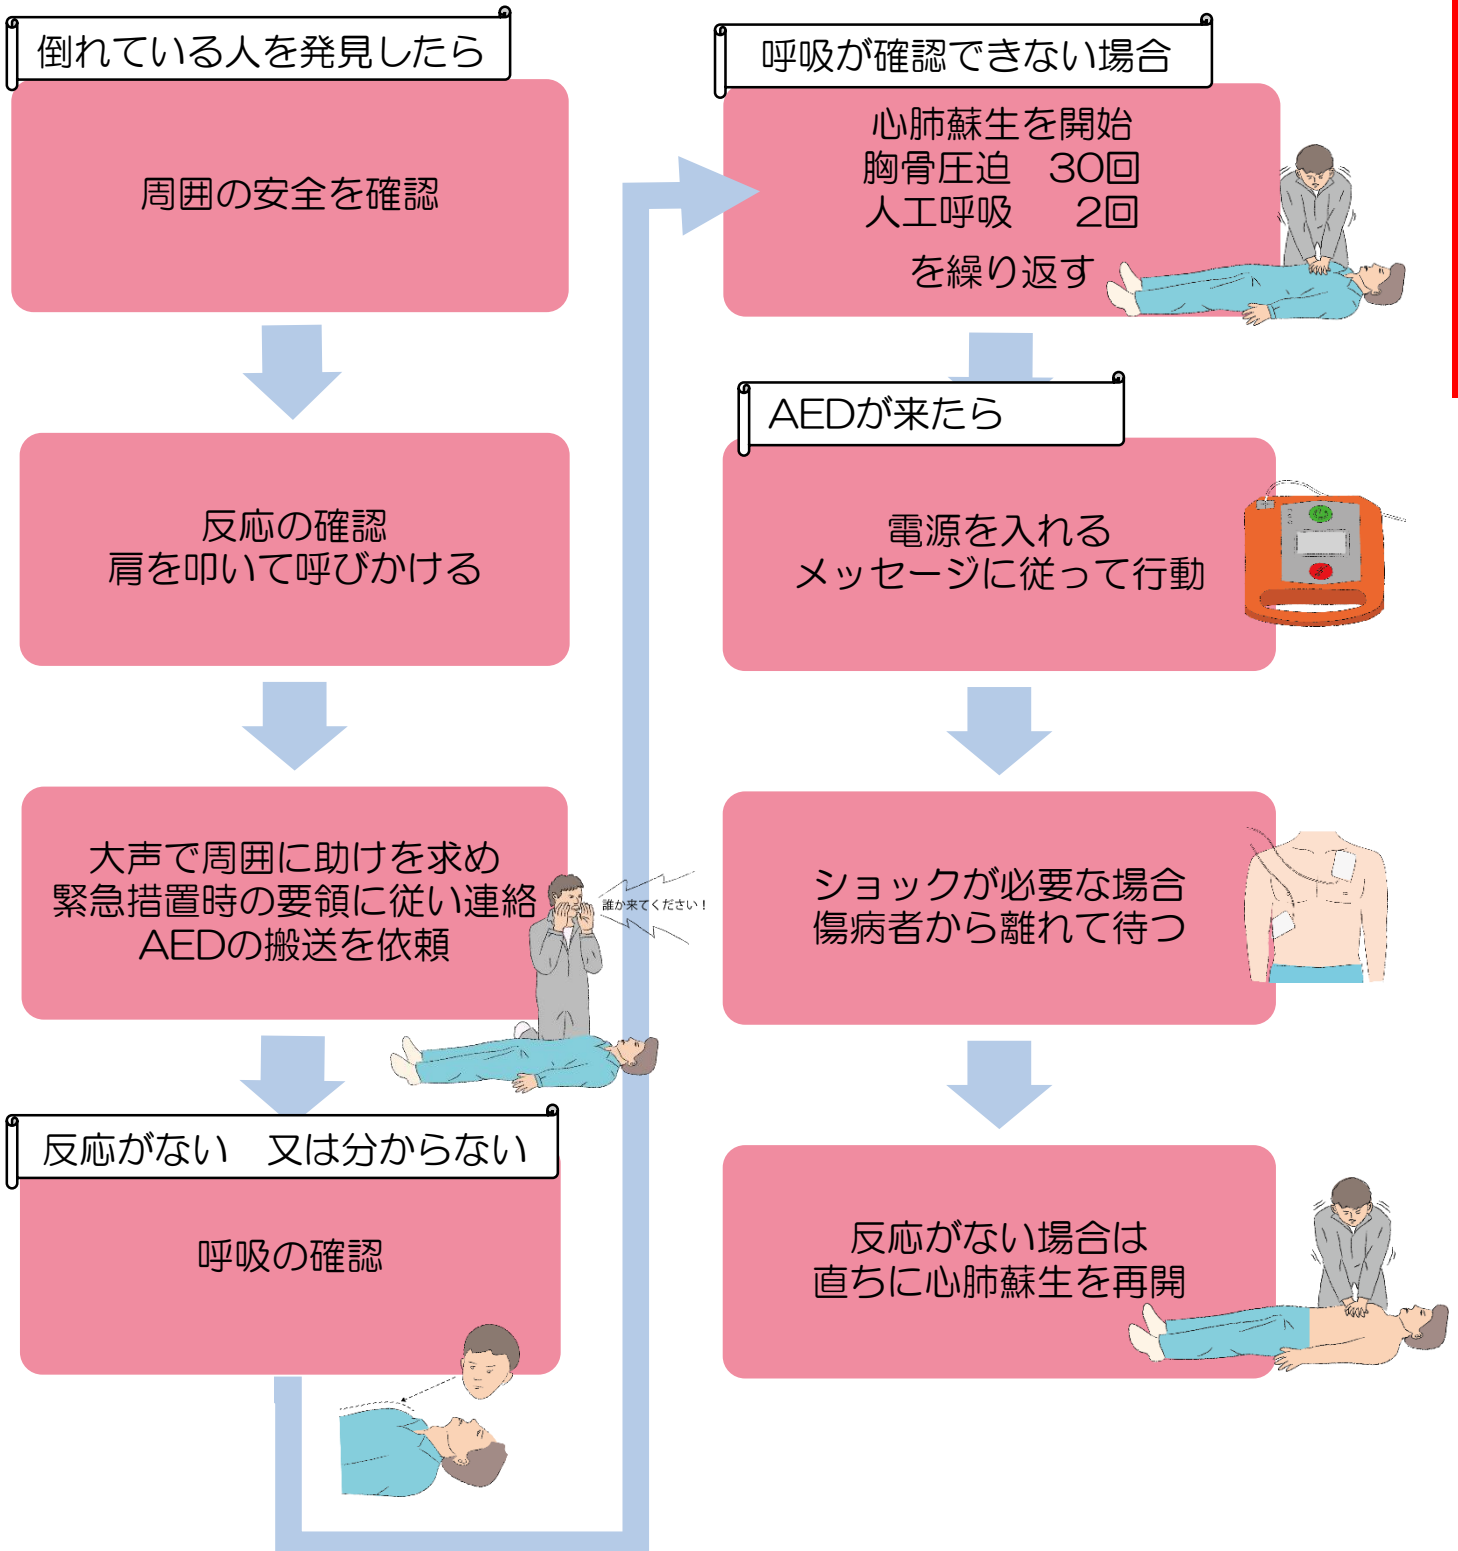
倒れている人を発見したら

周囲の安全を確認

反応の確認
肩を叩いて呼びかける

大声で周囲に助けを求め
緊急措置時の要領に従い連絡
AEDの搬送を依頼

誰か来てください！

反応がない　又は分からない

呼吸の確認

呼吸が確認できない場合

心肺蘇生を開始
胸骨圧迫　30回
人工呼吸　　2回
を繰り返す

AEDが来たら

電源を入れる
メッセージに従って行動

ショックが必要な場合
傷病者から離れて待つ

反応がない場合は
直ちに心肺蘇生を再開